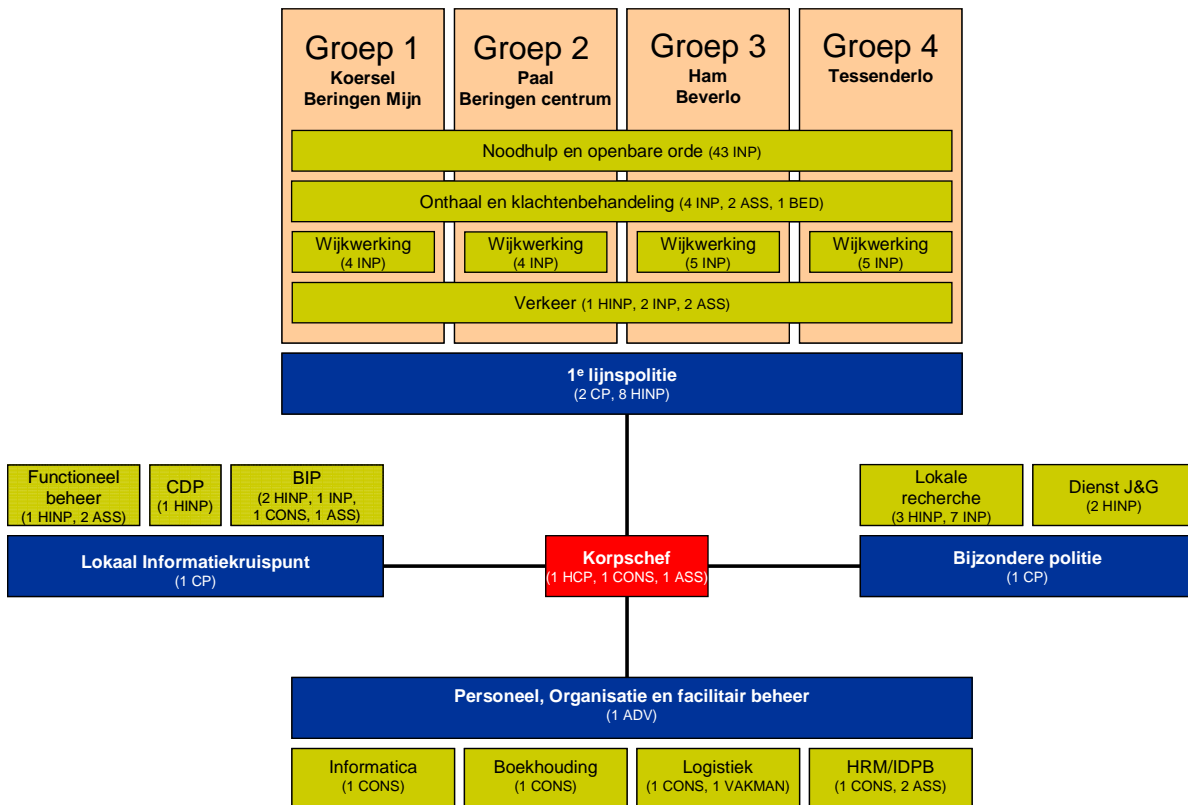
Groep 1
Koersel
Beringen Mijn

Groep 2
Paal
Beringen centrum

Groep 3
Ham
Beverlo

Groep 4
Tessenderlo

Noodhulp en openbare orde (43 INP)

Onthaal en klachtenbehandeling (4 INP, 2 ASS, 1 BED)

Wijkwerking (4 INP)

Wijkwerking (4 INP)

Wijkwerking (5 INP)

Wijkwerking (5 INP)

Verkeer (1 HINP, 2 INP, 2 ASS)

1$^e$ lijnspolitie
(2 CP, 8 HINP)

Functioneel beheer
(1 HINP, 2 ASS)

CDP
(1 HINP)

BIP
(2 HINP, 1 INP, 1 CONS, 1 ASS)

Lokale recherche
(3 HINP, 7 INP)

Dienst J&G
(2 HINP)

Lokaal Informatiekruispunt
(1 CP)

Korpschef
(1 HCP, 1 CONS, 1 ASS)

Bijzondere politie
(1 CP)

Personeel, Organisatie en facilitair beheer
(1 ADV)

Informatica
(1 CONS)

Boekhouding
(1 CONS)

Logistiek
(1 CONS, 1 VAKMAN)

HRM/IDPB
(1 CONS, 2 ASS)